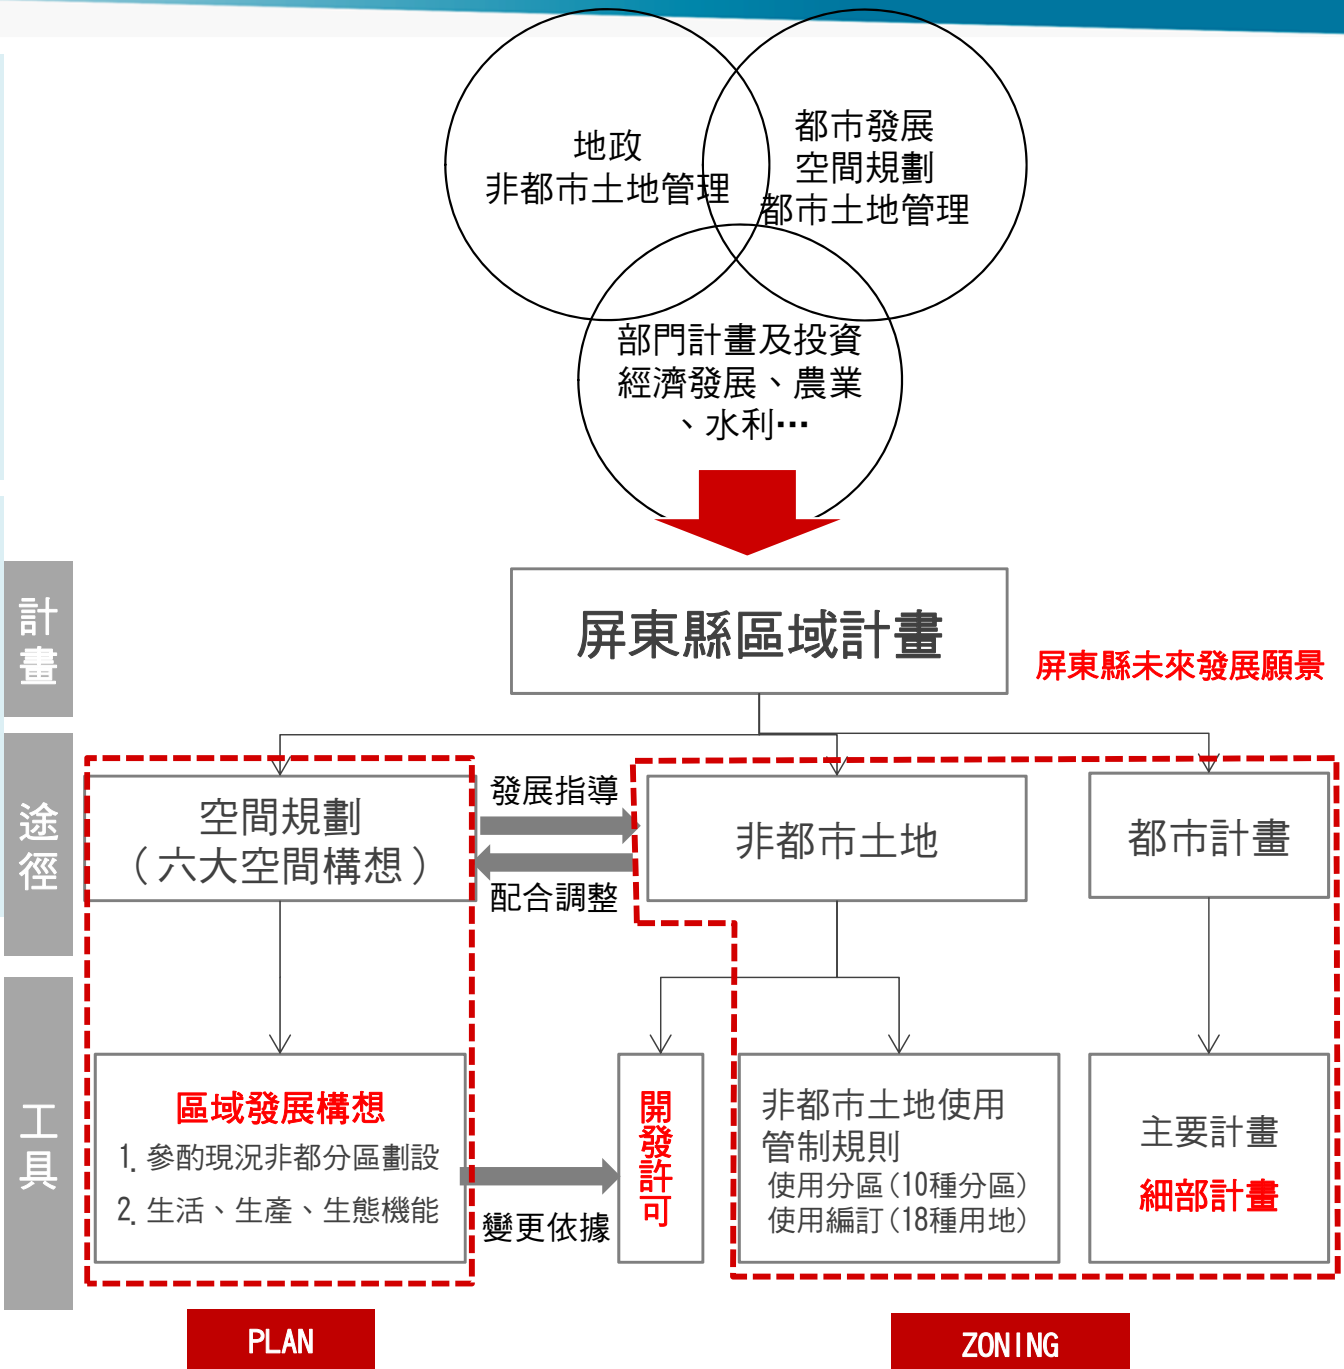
地政
非都市土地管理

都市發展
空間規劃
都市土地管理

部門計畫及投資
經濟發展、農業
、水利…

計畫

屏東縣區域計畫

屏東縣未來發展願景

途徑

空間規劃
(六大空間構想)

發展指導

配合調整

非都市土地

都市計畫

工具

區域發展構想
1. 參酌現況非都分區劃設
2. 生活、生產、生態機能

變更依據

開發許可

非都市土地使用管制規則
使用分區(10種分區)
使用編訂(18種用地)

主要計畫
細部計畫

PLAN

ZONING